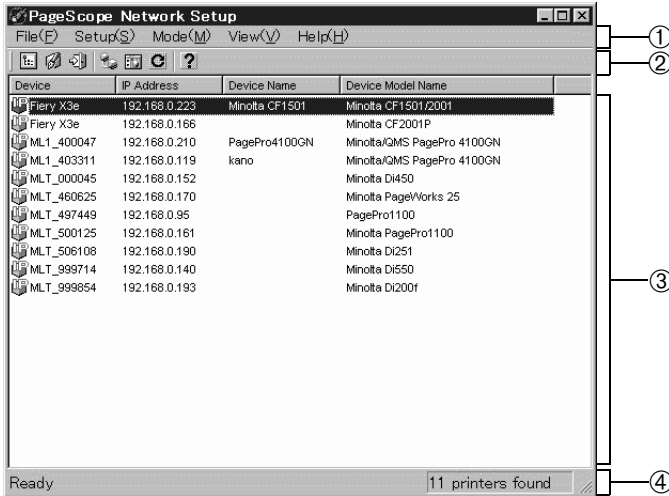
PageScope Network Setup

File(F) Setup(S) Mode(M) View(V) Help(H)

①

②

| Device | IP Address | Device Name | Device Model Name |
|---|---|---|---|
| Fiery X3e | 192.168.0.223 | Minolta CF1501 | Minolta CF1501/2001 |
| Fiery X3e | 192.168.0.166 | | Minolta CF2001P |
| ML1_400047 | 192.168.0.210 | PagePro4100GN | Minolta/QMS PagePro 4100GN |
| ML1_403311 | 192.168.0.119 | kano | Minolta/QMS PagePro 4100GN |
| MLT_000045 | 192.168.0.152 | | Minolta Di450 |
| MLT_460625 | 192.168.0.170 | | Minolta PageWorks 25 |
| MLT_497449 | 192.168.0.95 | | PagePro1100 |
| MLT_500125 | 192.168.0.161 | | Minolta PagePro1100 |
| MLT_506108 | 192.168.0.190 | | Minolta Di251 |
| MLT_999714 | 192.168.0.140 | | Minolta Di550 |
| MLT_999854 | 192.168.0.193 | | Minolta Di200f |

③

Ready 11 printers found

④